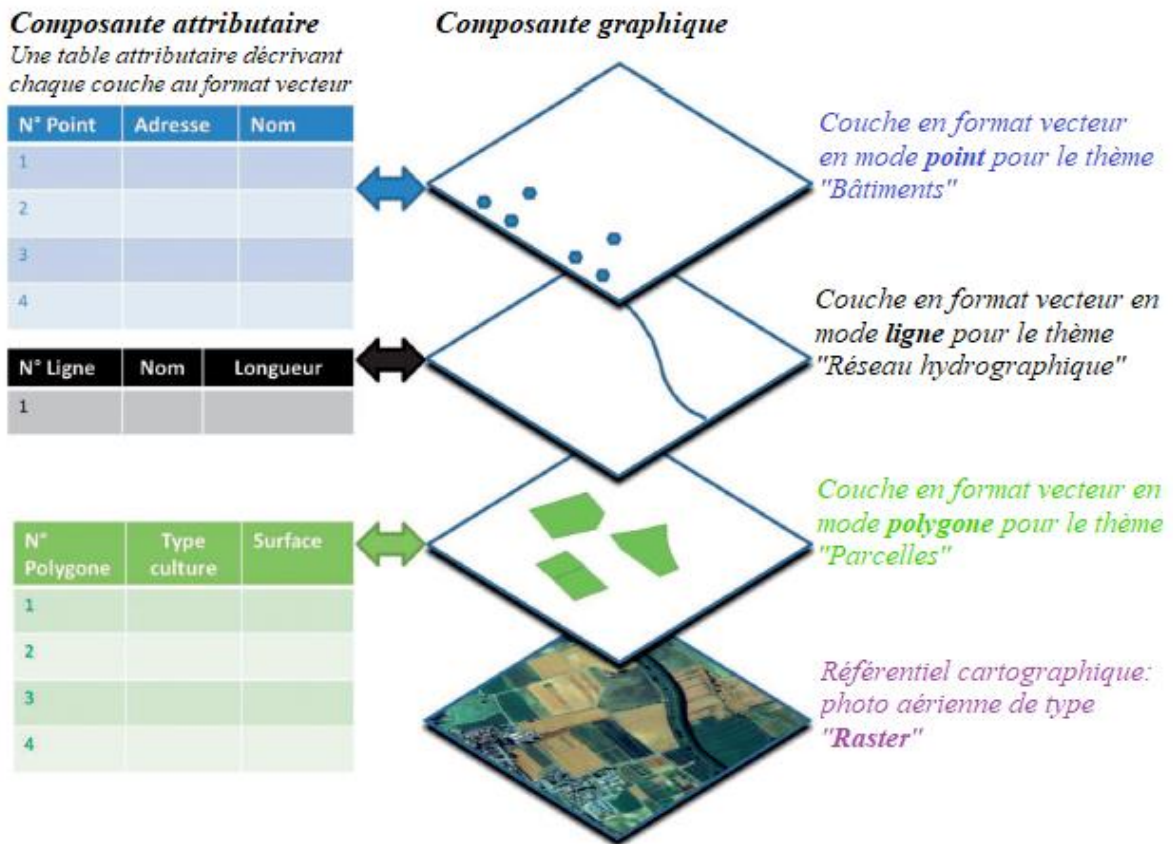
Composante attributaire
Une table attributaire décrivant chaque couche au format vecteur

Composante graphique

| N° Point | Adresse | Nom |
|---|---|---|
| 1 | | |
| 2 | | |
| 3 | | |
| 4 | | |

Couche en format vecteur en mode point pour le thème "Bâtiments"

| N° Ligne | Nom | Longueur |
|---|---|---|
| 1 | | |

Couche en format vecteur en mode ligne pour le thème "Réseau hydrographique"

| N° Polygone | Type culture | Surface |
|---|---|---|
| 1 | | |
| 2 | | |
| 3 | | |
| 4 | | |

Couche en format vecteur en mode polygone pour le thème "Parcelles"

Référentiel cartographique: photo aérienne de type "Raster"